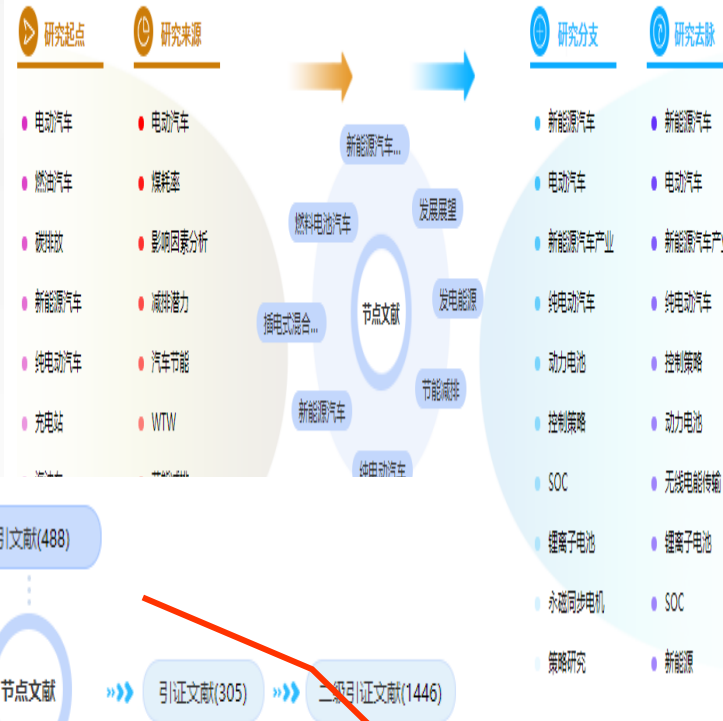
研究起点
电动汽车
燃油汽车
碳排放
新能源汽车
纯电动汽车
充电站

研究来源
电动汽车
煤耗率
影响因素分析
减排潜力
汽车节能
WTW

新能源汽车...
燃料电池汽车
发展展望
插电式混合...
节点文献
发电能源
节能减排
新能源汽车
纯电动汽车

研究分支
新能源汽车
电动汽车
新能源汽车产业
纯电动汽车
动力电池
控制策略
SOC
锂离子电池
永磁同步电机
策略研究

研究去脉
新能源汽车
电动汽车
新能源汽车产
纯电动汽车
控制策略
动力电池
无线电能传输
锂离子电池
SOC
新能源

引文献(488)
节点文献
引证文献(305)
二级引证文献(1446)